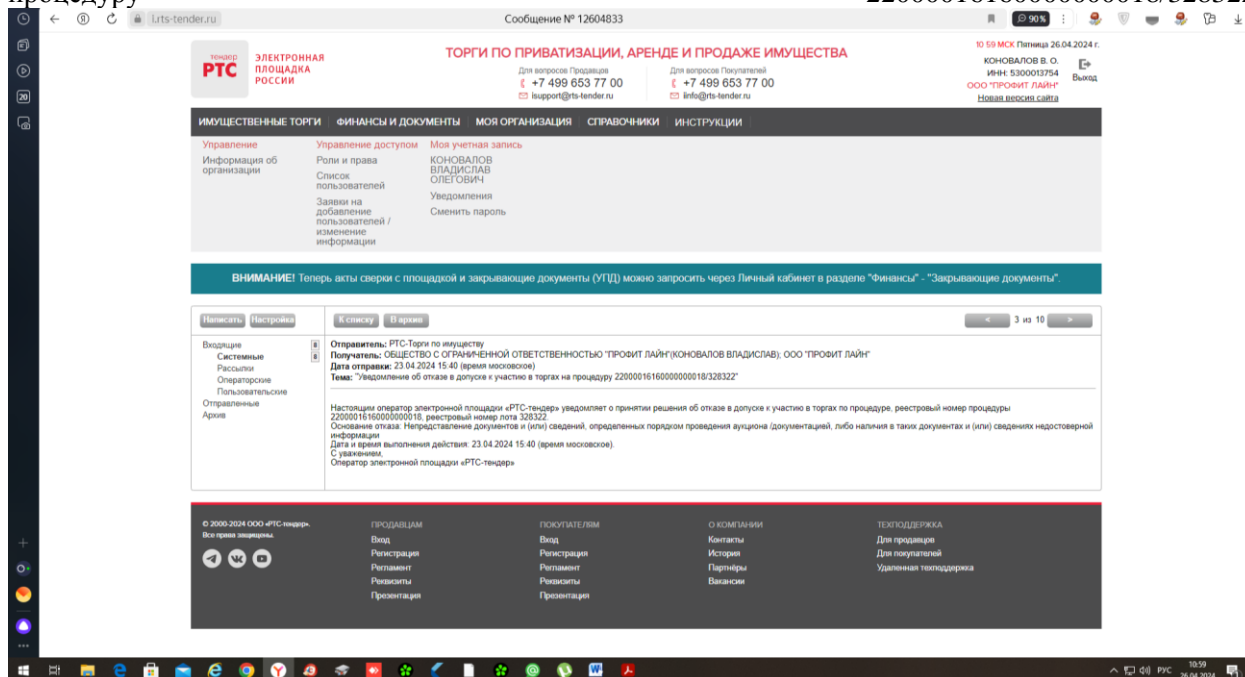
процедуру 22000016160000000018/32832

i.rts-tender.ru Сообщение № 12604833 90%

тендер РТС ЭЛЕКТРОННАЯ ПЛОЩАДКА РОССИИ

ТОРГИ ПО ПРИВАТИЗАЦИИ, АРЕНДЕ И ПРОДАЖЕ ИМУЩЕСТВА

Для вопросов Продавцов +7 499 653 77 00 isupport@rts-tender.ru

Для вопросов Покупателей +7 499 653 77 00 info@rts-tender.ru

10:59 МСК Пятница 26.04.2024 г.
КОНОВАЛОВ В. О.
ИНН: 5300013754
ООО "ПРОФИТ ЛАЙН"
Новая версия сайта
Выход

ИМУЩЕСТВЕННЫЕ ТОРГИ | ФИНАНСЫ И ДОКУМЕНТЫ | МОЯ ОРГАНИЗАЦИЯ | СПРАВОЧНИКИ | ИНСТРУКЦИИ

Управление
Информация об организации

Управление доступом
Роли и права
Список пользователей
Заявки на добавление пользователей / изменение информации

Моя учетная запись
КОНОВАЛОВ ВЛАДИСЛАВ ОЛЕГОВИЧ
Уведомления
Сменить пароль

ВНИМАНИЕ! Теперь акты сверки с площадкой и закрывающие документы (УПД) можно запросить через Личный кабинет в разделе "Финансы" - "Закрывающие документы".

Написать Настройка
К списку В архив
< 3 из 10 >

Входящие
Системные
Рассылки
Операторские
Пользовательские
Отправленные
Архив

Отправитель: РТС-Торги по имуществу
Получатель: ОБЩЕСТВО С ОГРАНИЧЕННОЙ ОТВЕТСТВЕННОСТЬЮ "ПРОФИТ ЛАЙН"(КОНОВАЛОВ ВЛАДИСЛАВ); ООО "ПРОФИТ ЛАЙН"
Дата отправки: 23.04.2024 15:40 (время московское)
Тема: "Уведомление об отказе в допуске к участию в торгах на процедуру 22000016160000000018/328322"

Настоящим оператор электронной площадки «РТС-тендер» уведомляет о принятии решения об отказе в допуске к участию в торгах по процедуре, реестровый номер процедуры 22000016160000000018, реестровый номер лота 328322.
Основание отказа: Непредставление документов и (или) сведений, определенных порядком проведения аукциона (документацией, либо наличия в таких документах и (или) сведениях недостоверной информации
Дата и время выполнения действия: 23.04.2024 15:40 (время московское).
С уважением,
Оператор электронной площадки «РТС-тендер»

© 2000-2024 ООО «РТС-тендер».
Все права защищены.

ПРОДАВЦАМ
Вход
Регистрация
Регламент
Реквизиты
Презентация

ПОКУПАТЕЛЯМ
Вход
Регистрация
Регламент
Реквизиты
Презентация

О КОМПАНИИ
Контакты
История
Партнёры
Вакансии

ТЕХПОДДЕРЖКА
Для продавцов
Для покупателей
Удаленная техподдержка

РУС 10:59 26.04.2024